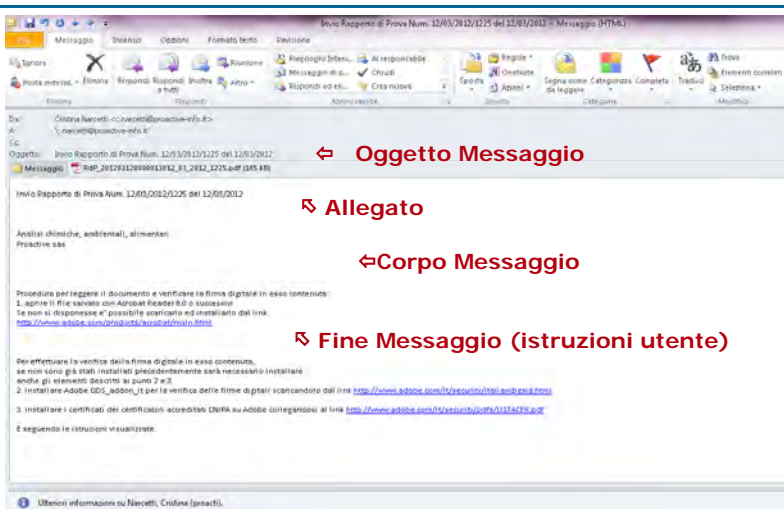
Invio Rapporto di Prova Num. 12/03/2012/1225 del 12/03/2012 - Messaggio (HTML)

File Messaggio Sviluppo Opzioni Formato testo Revisione

Ignora Posta indesid. Elimina Rispondi Rispondi a tutti Inoltra Riunione Altro Riepiloghi Inter... Messaggio di p... Rispondi ed eli... Al responsabile Chiudi Crea nuovo Sposta Regole OneNote Azioni Segna come da leggere Categorizza Completa Traduci Trova Elementi correlati Seleziona
Elimina Rispondi Azioni rapide Sposta Categorie Modifica

Da: Cristina Narcetti <c.narcetti@proactive-info.it>
A: 'c.narcetti@proactive-info.it'
Cc:
Oggetto: Invio Rapporto di Prova Num. 12/03/2012/1225 del 12/03/2012

⇦ Oggetto Messaggio

Messaggio RdP_20120312000013812_03_2012_1225.pdf (145 KB)

Invio Rapporto di Prova Num. 12/03/2012/1225 del 12/03/2012

⇖ Allegato

Analisi chimiche, ambientali, alimentari
Proactive sas

⇦Corpo Messaggio

Procedura per leggere il documento e verificare la firma digitale in esso contenuta:
1. aprire il file salvato con Acrobat Reader 8.0 o successivi
Se non si dispone e' possibile scaricarlo ed installarlo dal link
http://www.adobe.com/products/acrobat/main.html

⇖ Fine Messaggio (istruzioni utente)

Per effettuare la verifica della firma digitale in esso contenuta,
se non sono già stati installati precedentemente sarà necessario installare
anche gli elementi descritti ai punti 2 e 3.
2. Installare Adobe GDS_addon_it per la verifica delle firme digitali scaricandolo dal link http://www.adobe.com/it/security/italianpkg.html

3. installare i certificati dei certificatori accreditati CNIPA su Adobe collegandosi al link http://www.adobe.com/it/security/pdfs/LISTACER.pdf

E seguendo le istruzioni visualizzate.

Ulteriori informazioni su Narcetti, Cristina (proacti).